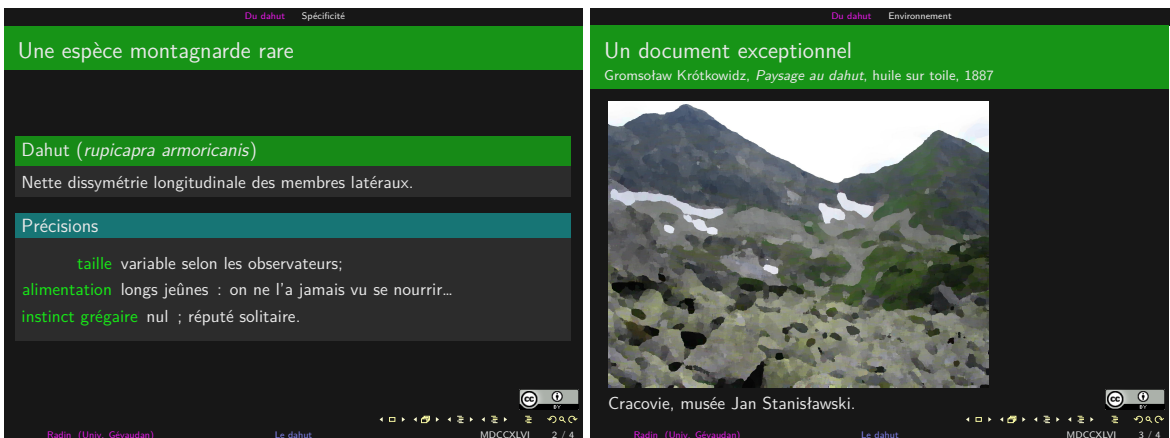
Du dahut Spécificité

Une espèce montagnarde rare

Dahut (*rupicapra armoricanis*)

Nette dissymétrie longitudinale des membres latéraux.

Précisions

taille variable selon les observateurs;
alimentation longs jeûnes : on ne l'a jamais vu se nourrir...
instinct grégaire nul ; réputé solitaire.

Radin (Univ. Gévaudan) Le dahut MDCCXLVI 2 / 4

Du dahut Environnement

Un document exceptionnel

Gromsoław Krótkowidz, *Paysage au dahut*, huile sur toile, 1887

Cracovie, musée Jan Stanisławski.

Radin (Univ. Gévaudan) Le dahut MDCCXLVI 3 / 4